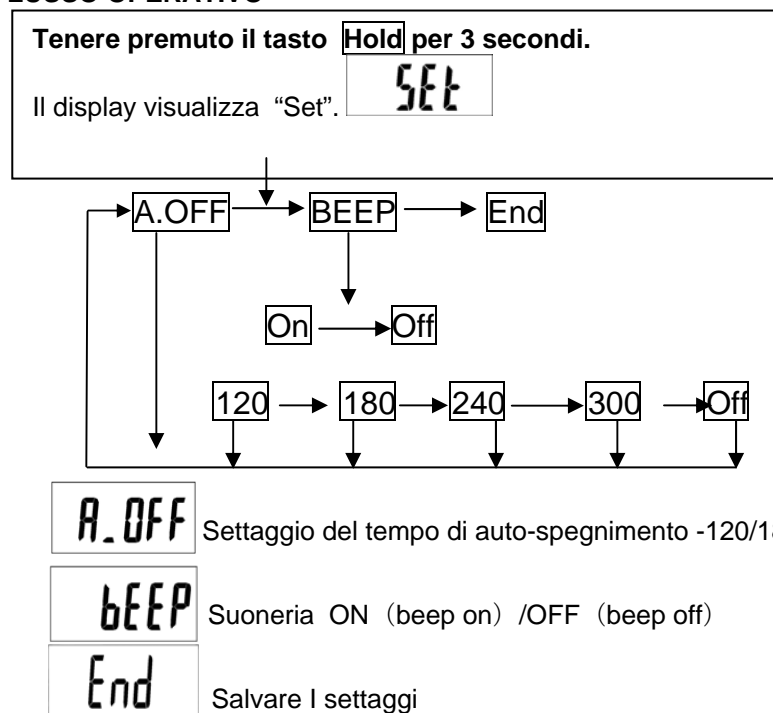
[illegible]

Tenere premuto il tasto Hold per 3 secondi.

Il display visualizza "Set". SEt

A.OFF BEEP End

On Off

120 180 240 300 Off

A_OFF Settaggio del tempo di auto-spegnimento -120/1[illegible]

bEEP Suoneria ON（beep on）/OFF（beep off）

End Salvare I settaggi